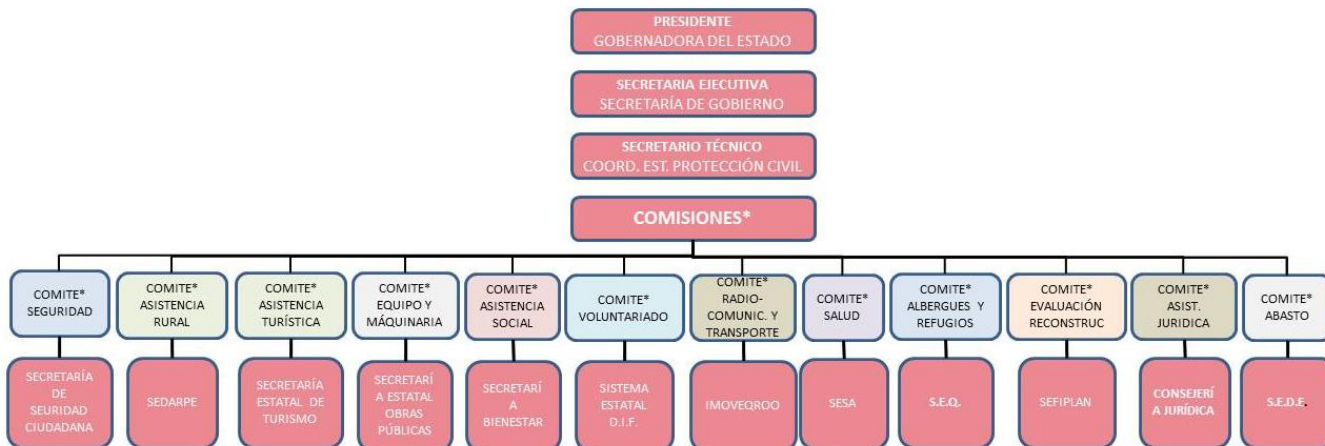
PRESIDENTE
GOBERNADORA DEL ESTADO

SECRETARIA EJECUTIVA
SECRETARÍA DE GOBIERNO

SECRETARIO TÉCNICO
COORD. EST. PROTECCIÓN CIVIL

COMISIONES*

COMITE* SEGURIDAD

SECRETARÍA DE SEURIDAD CIUDADANA

COMITE* ASISTENCIA RURAL

SEDARPE

COMITE* ASISTENCIA TURÍSTICA

SECRETARÍA ESTATAL DE TURISMO

COMITE* EQUIPO Y MÁQUINARIA

SECRETARÍ A ESTATAL OBRAS PÚBLICAS

COMITE* ASISTENCIA SOCIAL

SECRETARÍ A BIENESTAR

COMITE* VOLUNTARIADO

SISTEMA ESTATAL D.I.F.

COMITE* RADIO-COMUNIC. Y TRANSPORTE

IMOVEQROO

COMITE* SALUD

SESA

COMITE* ALBERGUES Y REFUGIOS

S.E.Q.

COMITE* EVALUACIÓN RECONSTRUC

SEFIPLAN

COMITE* ASIST. JURIDICA

CONSEJERÍ A JURÍDICA

COMITE* ABASTO

S.E.D.E.